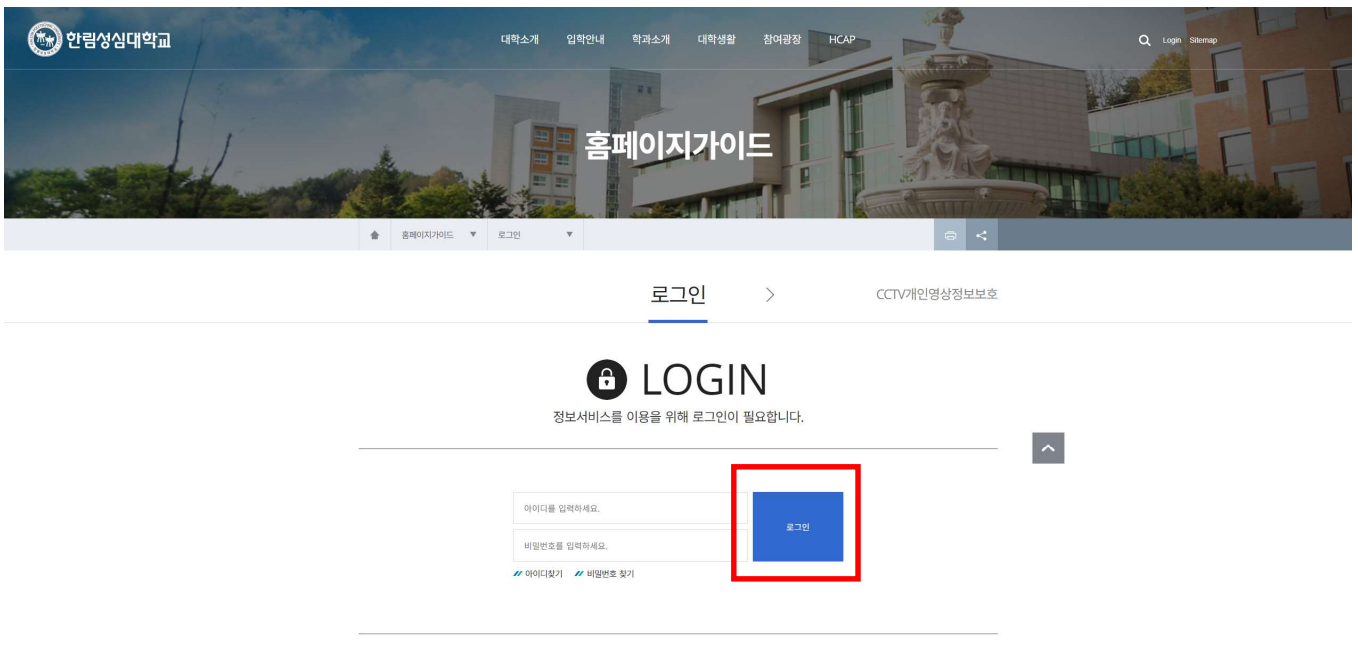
한림성심대학교

대학소개 입학안내 학과소개 대학생활 참여광장 HCAP

Login Sitemap

홈페이지가이드

홈페이지가이드 ▼ 로그인 ▼

로그인 > CCTV개인영상정보보호

LOGIN

정보서비스를 이용을 위해 로그인이 필요합니다.

아이디를 입력하세요.

비밀번호를 입력하세요.

로그인

아이디찾기 비밀번호 찾기